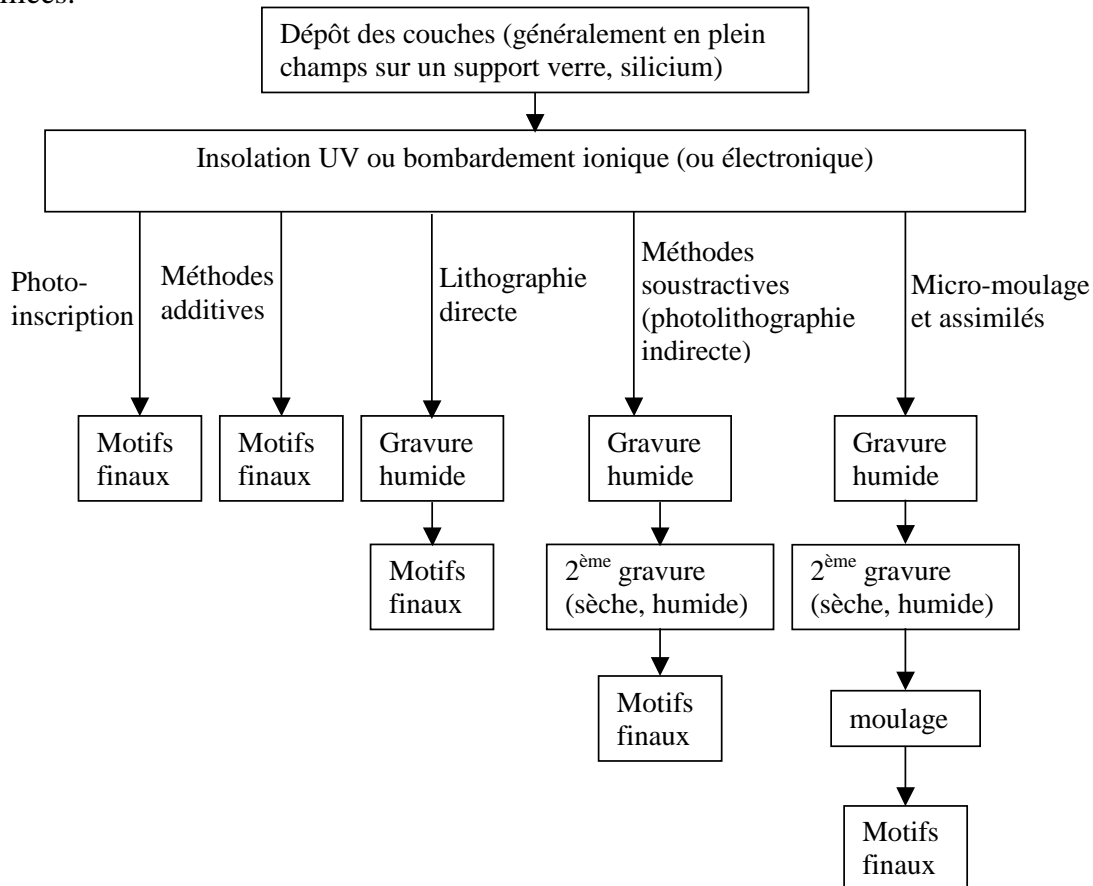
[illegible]

Dépôt des couches (généralement en plein champs sur un support verre, silicium)

Insolation UV ou bombardement ionique (ou électronique)

Photo-inscription

Motifs finaux

Méthodes additives

Motifs finaux

Lithographie directe

Gravure humide

Motifs finaux

Méthodes soustractives (photolithographie indirecte)

Gravure humide

2$^{ème}$ gravure (sèche, humide)

Motifs finaux

Micro-moulage et assimilés

Gravure humide

2$^{ème}$ gravure (sèche, humide)

moulage

Motifs finaux